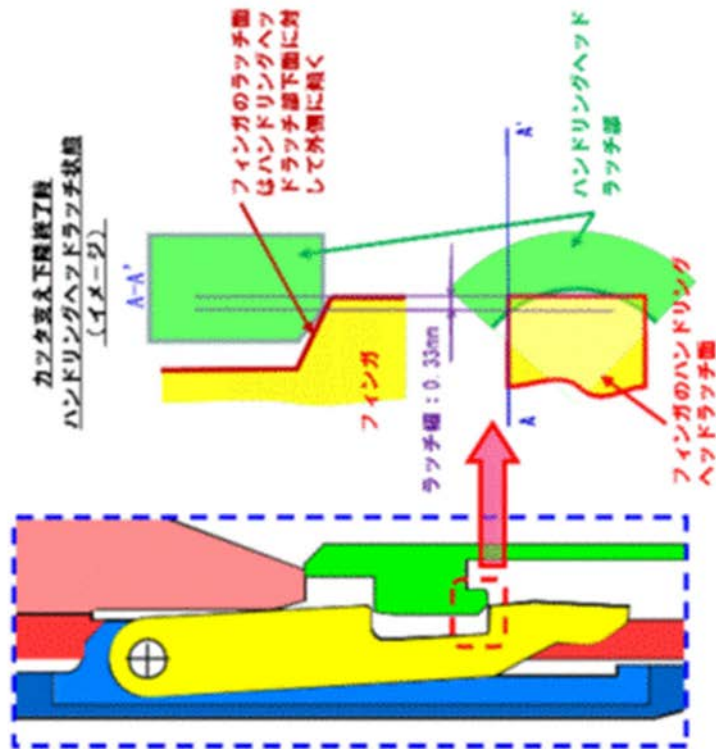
カッタ支え下降終了後
ハンドリングヘッドラッチ状態
（イメージ）

フィンガのラッチ面はハンドリングヘッドラッチ部下面に対して水平に掛く

ハンドリングヘッドラッチ部

A-A'

A'

フィンガ

ラッチ幅：0.33mm

A

フィンガのハンドリングヘッドラッチ面